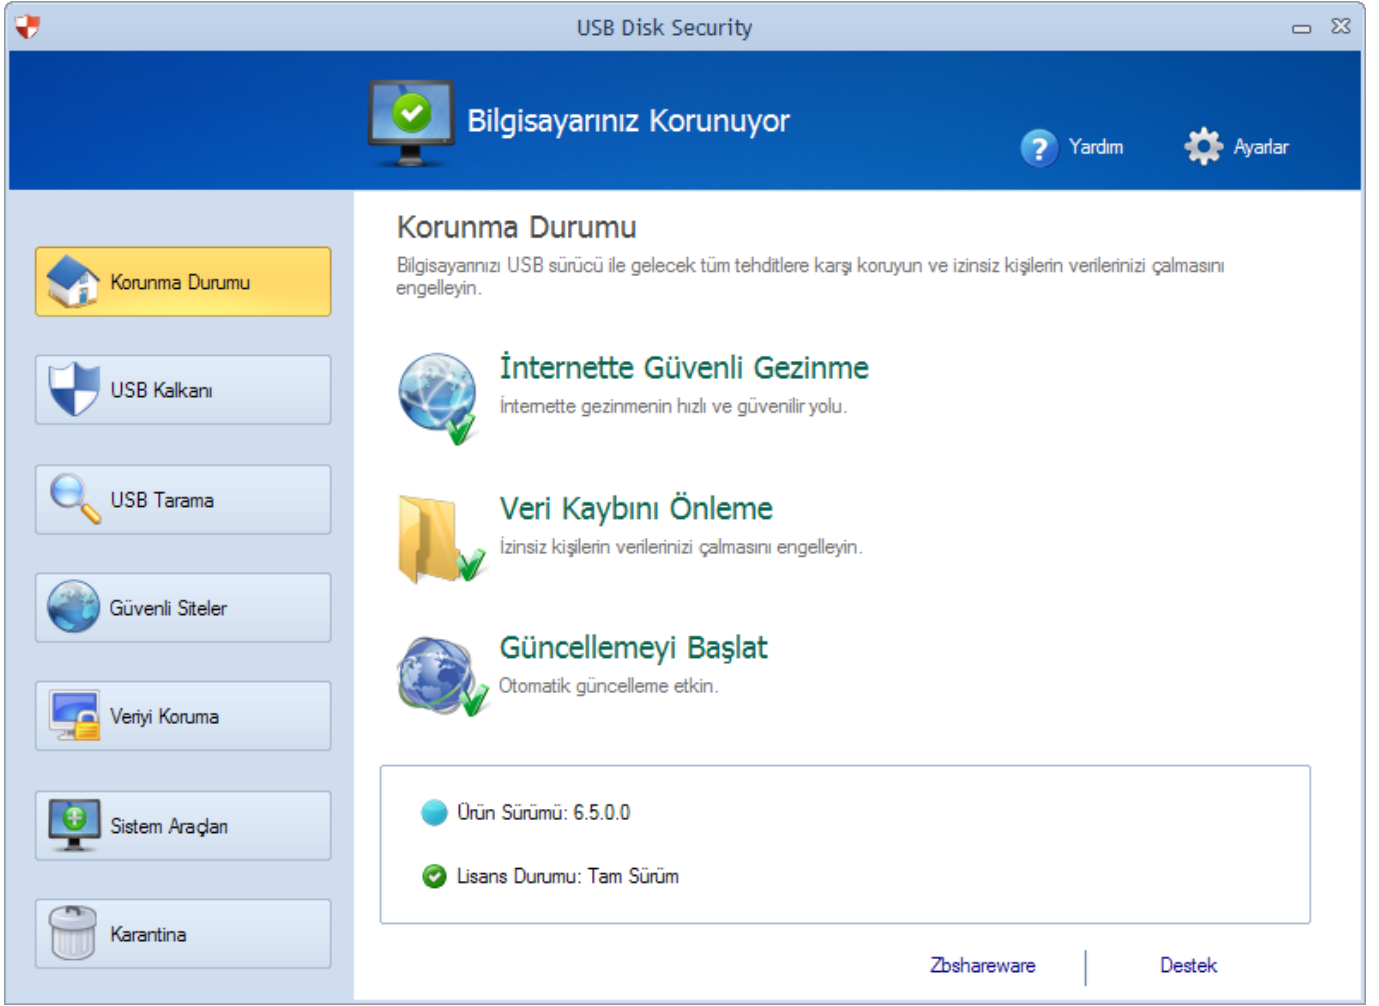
USB Disk Security

Bilgisayarınız Korunuyor

Yardım

Ayarlar

Korunma Durumu

USB Kalkanı

USB Tarama

Güvenli Siteler

Veriyi Koruma

Sistem Araçları

Karantina

Korunma Durumu

Bilgisayarınızı USB sürücü ile gelecek tüm tehditlere karşı koruyun ve izinsiz kişilerin verilerinizi çalmasını engelleyin.

İnternette Güvenli Gezinme

İnternette gezinmenin hızlı ve güvenilir yolu.

Veri Kaybını Önleme

İzinsiz kişilerin verilerinizi çalmasını engelleyin.

Güncellemeyi Başlat

Otomatik güncelleme etkin.

Ürün Sürümü: 6.5.0.0

Lisans Durumu: Tam Sürüm

Zbshareware

Destek